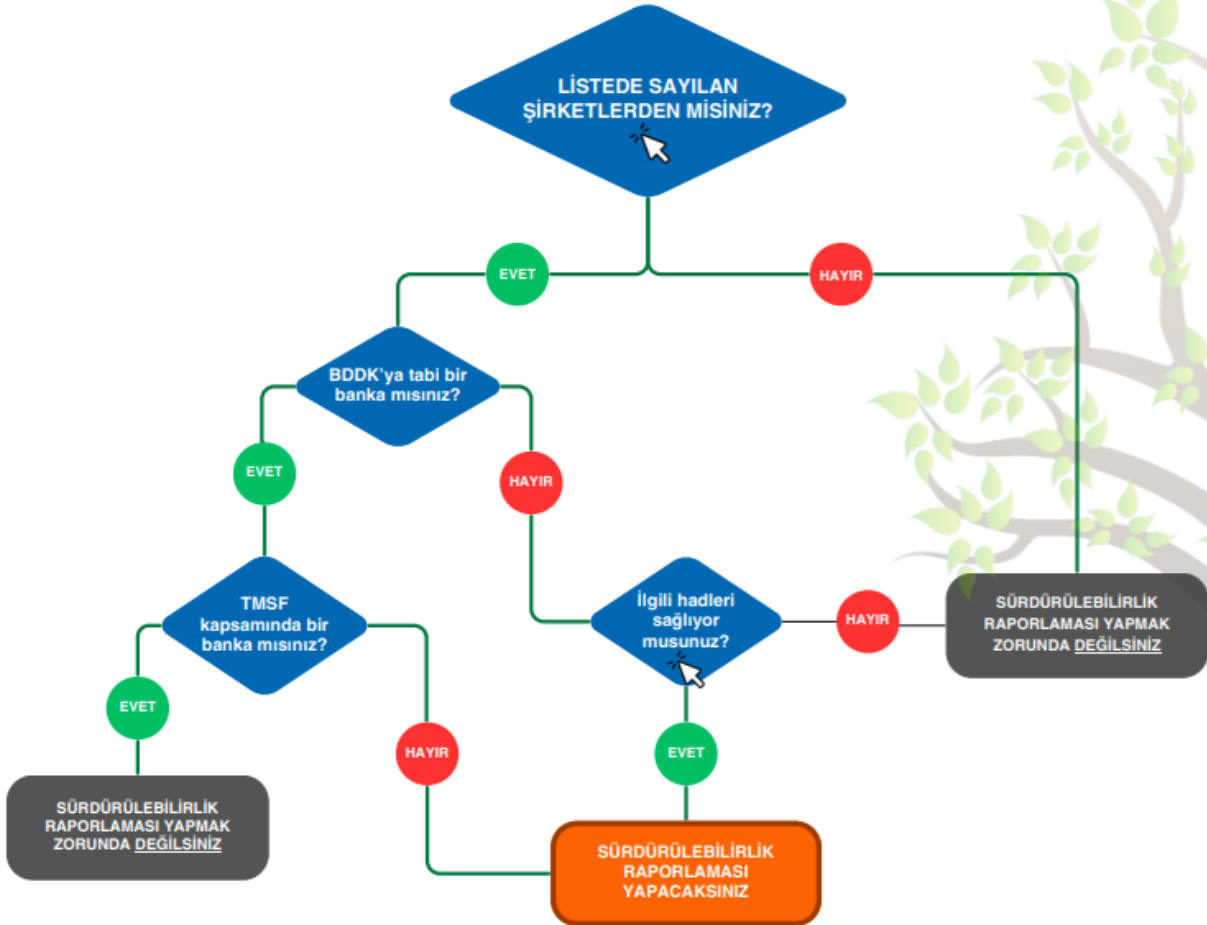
LİSTEDE SAYILAN ŞİRKETLERDEN MİSİNİZ?

EVET

HAYIR

BDDK'ya tabi bir banka mısınız?

EVET

HAYIR

TMSF kapsamında bir banka mısınız?

İlgili hadleri sağlıyor musunuz?

HAYIR

SÜRDÜRÜLEBİLİRLİK RAPORLAMASI YAPMAK ZORUNDA DEĞİLSİNİZ

EVET

HAYIR

EVET

SÜRDÜRÜLEBİLİRLİK RAPORLAMASI YAPMAK ZORUNDA DEĞİLSİNİZ

SÜRDÜRÜLEBİLİRLİK RAPORLAMASI YAPACAKSINIZ